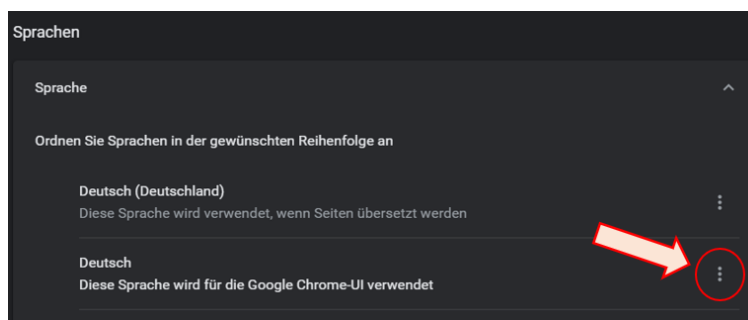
Sprachen

Sprache

Ordnen Sie Sprachen in der gewünschten Reihenfolge an

Deutsch (Deutschland)
Diese Sprache wird verwendet, wenn Seiten übersetzt werden

Deutsch
Diese Sprache wird für die Google Chrome-UI verwendet